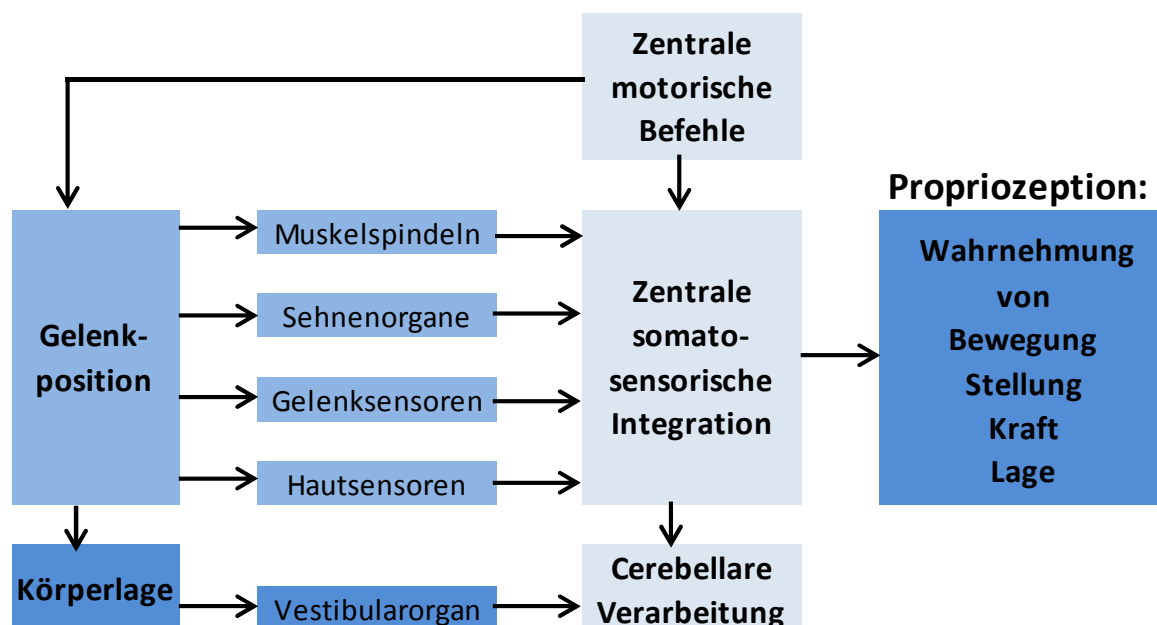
Zentrale motorische Befehle

Gelenk-
position

Muskelspindeln

Sehnenorgane

Gelenksensoren

Hautsensoren

Zentrale somato-sensorische Integration

Propriozeption:

Wahrnehmung von Bewegung Stellung Kraft Lage

Körperlage

Vestibularorgan

Cerebellare Verarbeitung